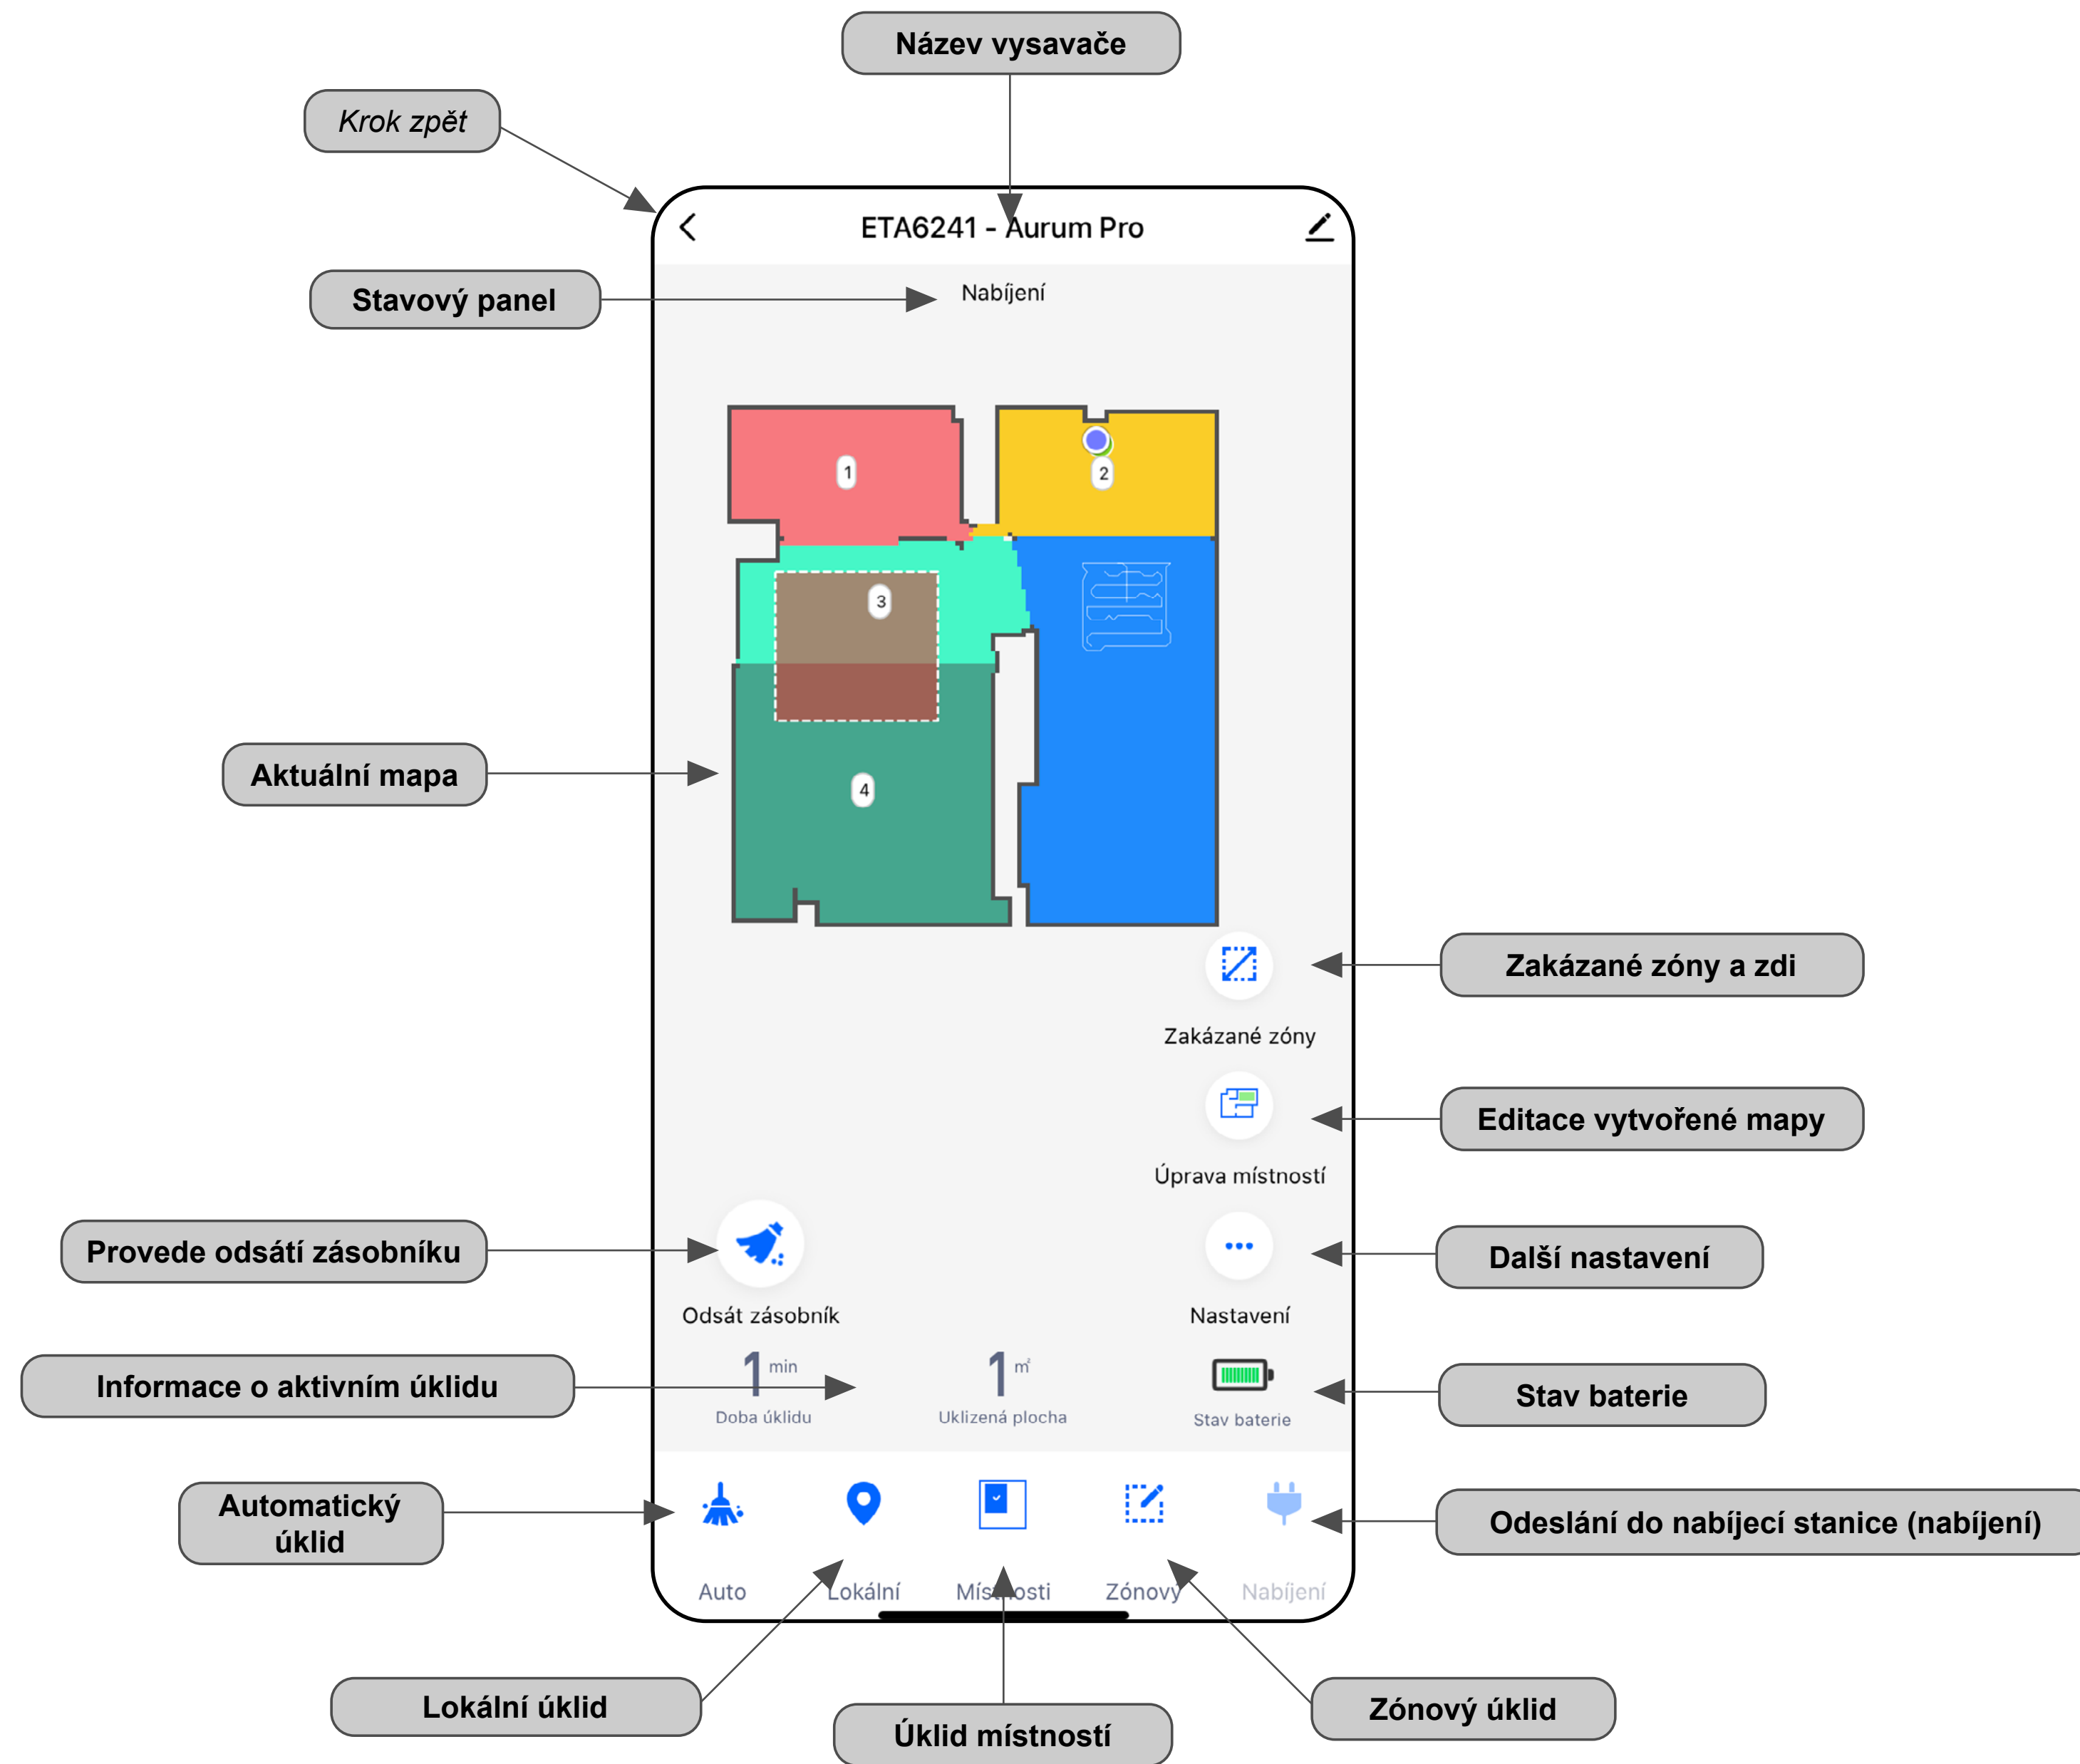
Název vysavače

Krok zpět

ETA6241 - Aurum Pro

Stavový panel

Nabíjení

1

2

3

4

Aktuální mapa

Zakázané zóny a zdi

Zakázané zóny

Editace vytvořené mapy

Úprava místností

Provede odsátí zásobníku

Další nastavení

Odsát zásobník

Nastavení

Informace o aktivním úklidu

1 min
Doba úklidu

1 m²
Uklizená plocha

Stav baterie

Stav baterie

Automatický úklid

Odeslání do nabíjecí stanice (nabíjení)

Auto

Lokální

Místnosti

Zónový

Nabíjení

Lokální úklid

Úklid místností

Zónový úklid